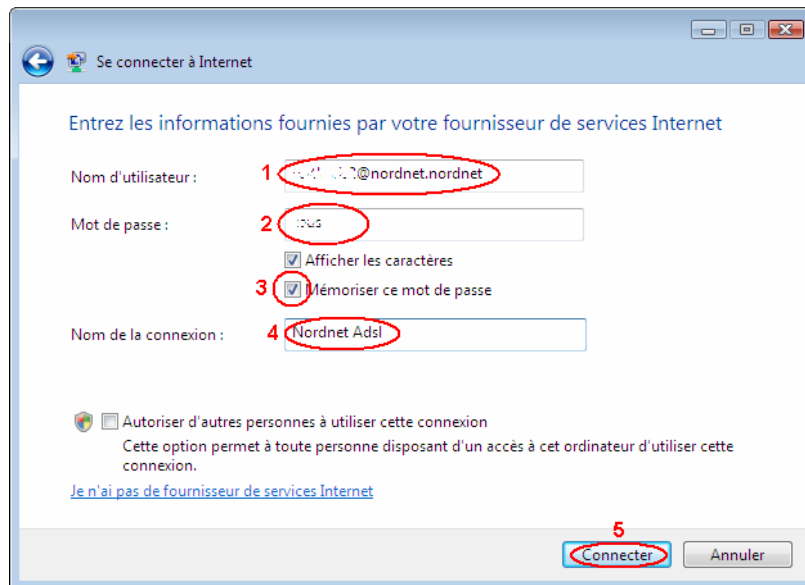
Se connecter à Internet

Entrez les informations fournies par votre fournisseur de services Internet

Nom d'utilisateur : 1 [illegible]@nordnet.nordnet

Mot de passe : 2 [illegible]

Afficher les caractères

3 Mémoriser ce mot de passe

Nom de la connexion : 4 Nordnet Adsl

Autoriser d'autres personnes à utiliser cette connexion
Cette option permet à toute personne disposant d'un accès à cet ordinateur d'utiliser cette connexion.

Je n'ai pas de fournisseur de services Internet

5
Connecter Annuler